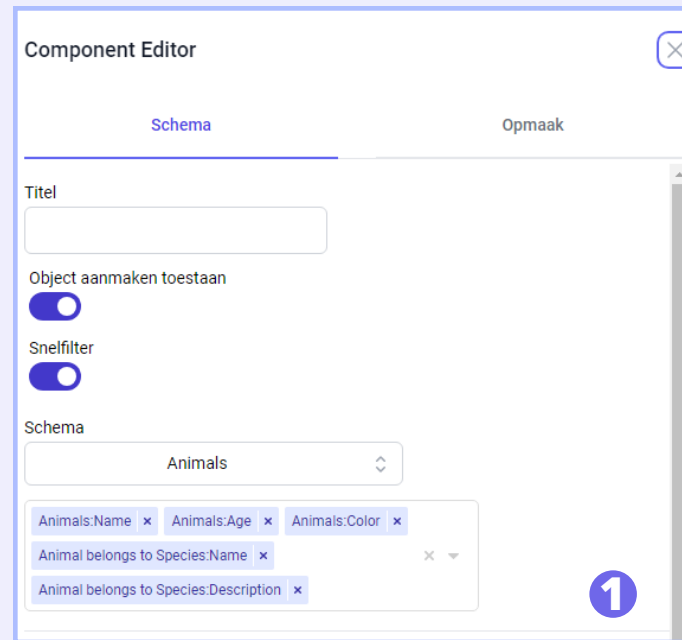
Component Editor

Schema

Opmaak

Titel

Object aanmaken toestaan

Snelfilter

Schema

Animals

Animals:Name ×
Animals:Age ×
Animals:Color ×
Animal belongs to Species:Name ×
Animal belongs to Species:Description ×

1